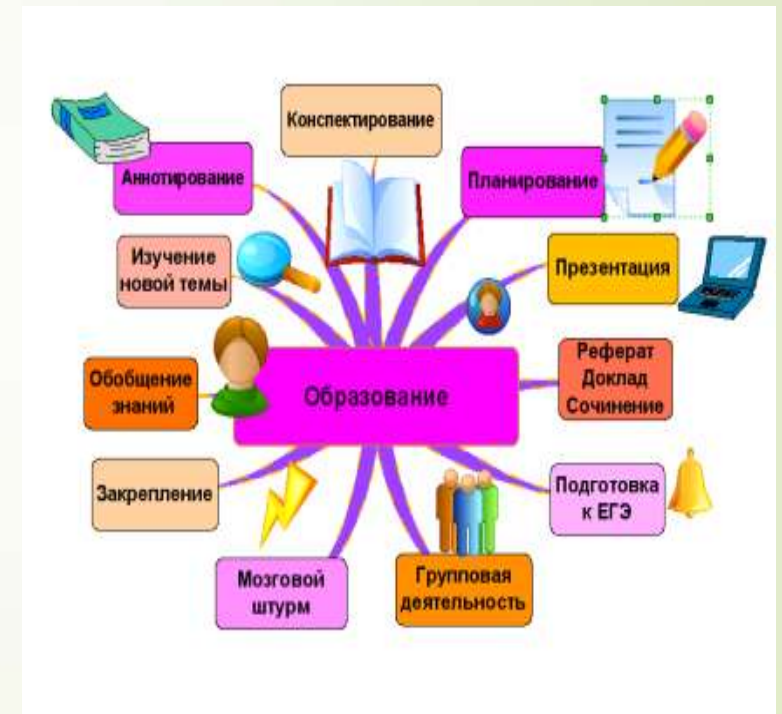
Конспектирование

Аннотирование

Планирование

Изучение новой темы

Презентация

Обобщение знаний

Образование

Реферат Доклад Сочинение

Закрепление

Подготовка к ЕГЭ

Мозговой штурм

Групповая деятельность